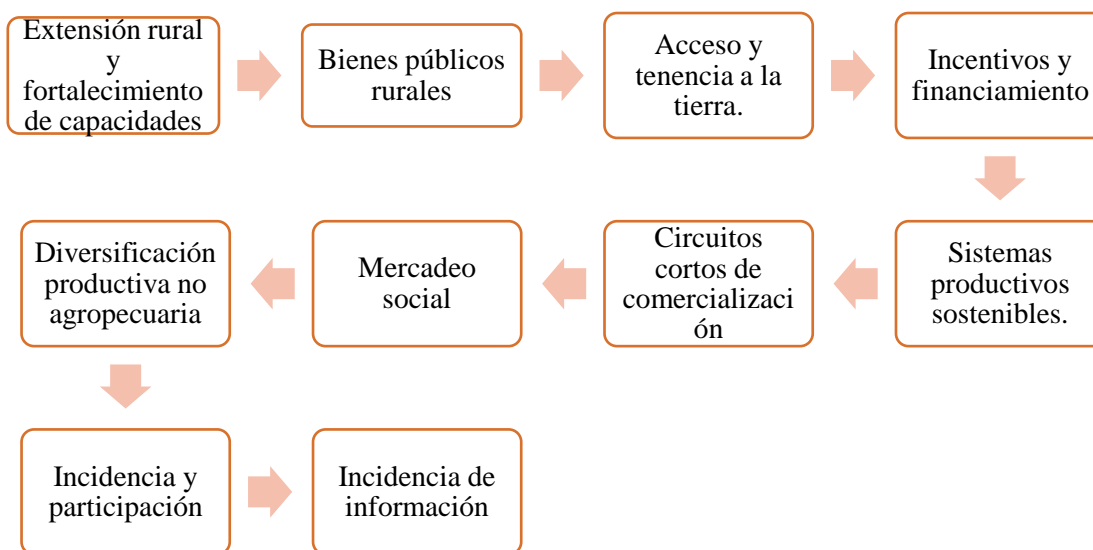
Extensión rural y fortalecimiento de capacidades

Bienes públicos rurales

Acceso y tenencia a la tierra.

Incentivos y financiamiento

Sistemas productivos sostenibles.

Circuitos cortos de comercializaci ón

Mercadeo social

Diversificación productiva no agropecuaria

Incidencia y participación

Incidencia de información